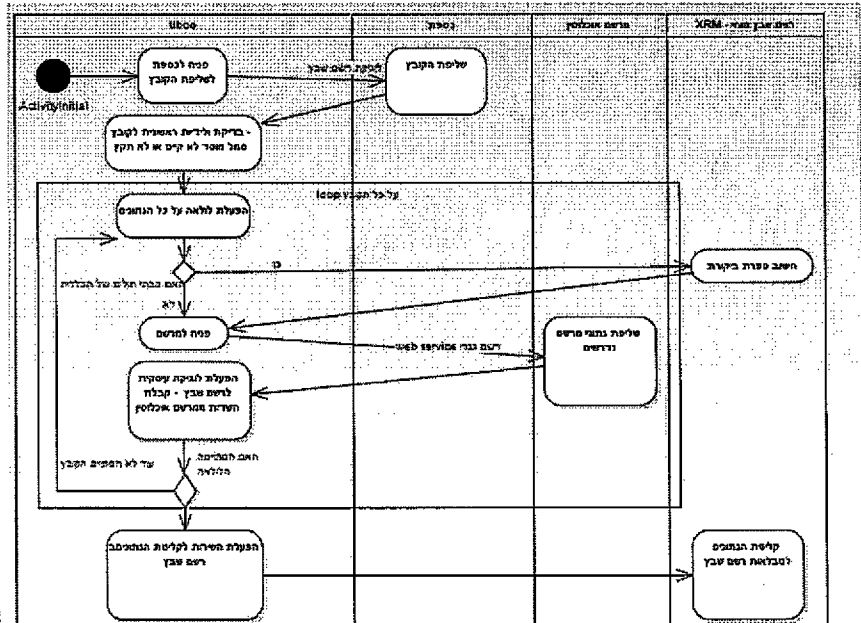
| tiboe | נספח | מרשם אוכלוסין | XRM - רשם עצב מאוד |
|---|---|---|---|

ActivityInitial

פנה לנספח לשליפת הקובץ

הפעלת רשם עצב

שליפת הקובץ

- בדיקות ולידציה ראשונית לקובץ במקרה מאחר לא קיים או לא תקין

loop על כל הנתונים

הפעלת לולאה על כל הנתונים

כן

חישוב ספרת ביקורת

אם בהכי תלוים על הבדיקות

לא

פנה למרשם

רשם גנרי אכיפה service לפי

שליפת נתוני מרשם נדרשים

הפעלת לבדיקת עסקיות לרשם עצב - קבלת השדות ממרשם אוכלוסין

עד לא הסתיים הקובץ

האם הסתיימה הלולאה

הפעלת השירות לקליטת הנתונים רשם עצב

קליטת הנתונים לטבלאות רשם עצב